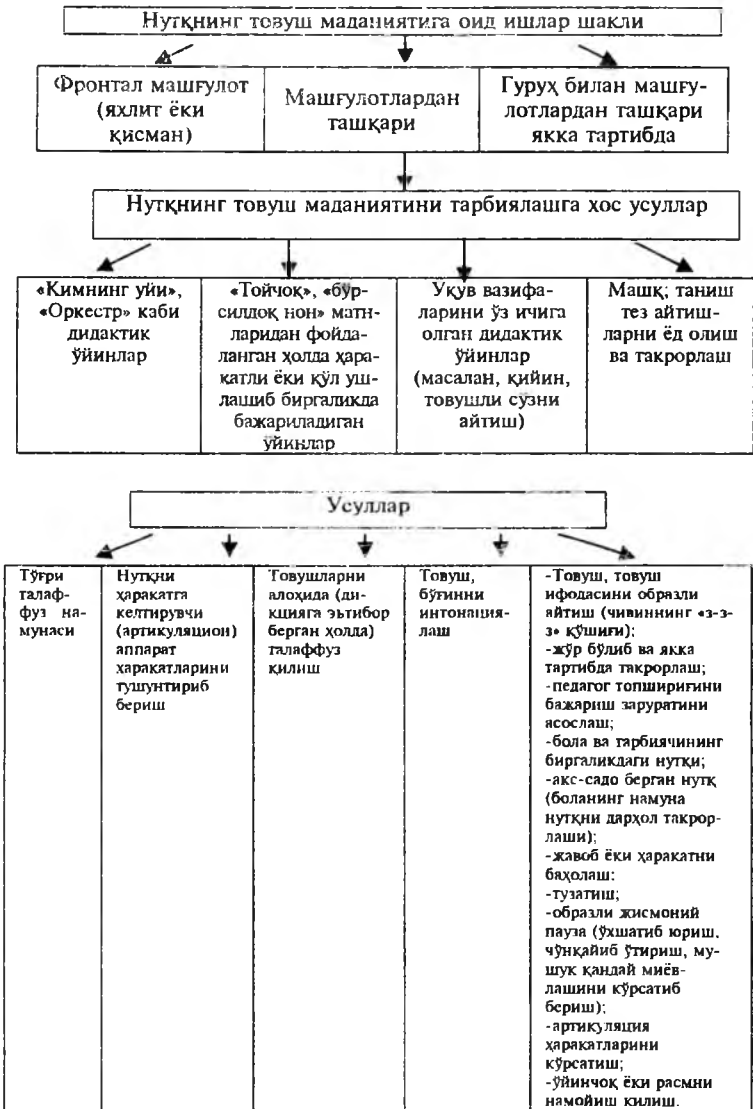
Нутқнинг товуш маданиятига оид ишлар шакли

Фронтал машғулот (яхлит ёки қисман)

Машғулотлардан ташқари

Гуруҳ билан машғулотлардан ташқари якка тартибда

Нутқнинг товуш маданиятини тарбиялашга хос усуллар

«Кимнинг уйи», «Оркестр» каби дидактик ўйинлар

«Тойчоқ», «бўрсилдоқ нон» матнларидан фойдаланган ҳолда ҳаракатли ёки қўл ушлашиб биргаликда бажариладиган ўйинлар

Ўқув вазифаларини ўз ичига олган дидактик ўйинлар (масалан, қийин, товушли сўзни айтиш)

Машқ; таниш тез айтишларни ёд олиш ва такрорлаш

Усуллар

| Тўғри талаффуз намунаси | Нутқни ҳаракатга келтирувчи (артикуляцион) аппарат ҳаракатларини тушунтириб бериш | Товушларни алоҳида (дикцияга эътибор берган ҳолда) талаффуз қилиш | Товуш, бўғинни интонациялаш | -Товуш, товуш ифодасини образли айтиш (чивиннинг «з-з-з» қўшиғи); -жўр бўлиб ва якка тартибда такрорлаш; -педагог топшириғини бажариш заруратини асослаш; -бола ва тарбиячининг биргаликдаги нутқи; -акс-садо берган нутқ (боланинг намуна нутқни дарҳол такрорлаши); -жавоб ёки ҳаракатни баҳолаш: -тузатиш; -образли жисмоний пауза (ўхшатиб юриш, чўнқайиб ўтириш, мушук қандай миёвлашини кўрсатиб бериш); -артикуляция ҳаракатларини кўрсатиш; -ўйинчоқ ёки расмни намойиш қилиш. |
|---|---|---|---|---|